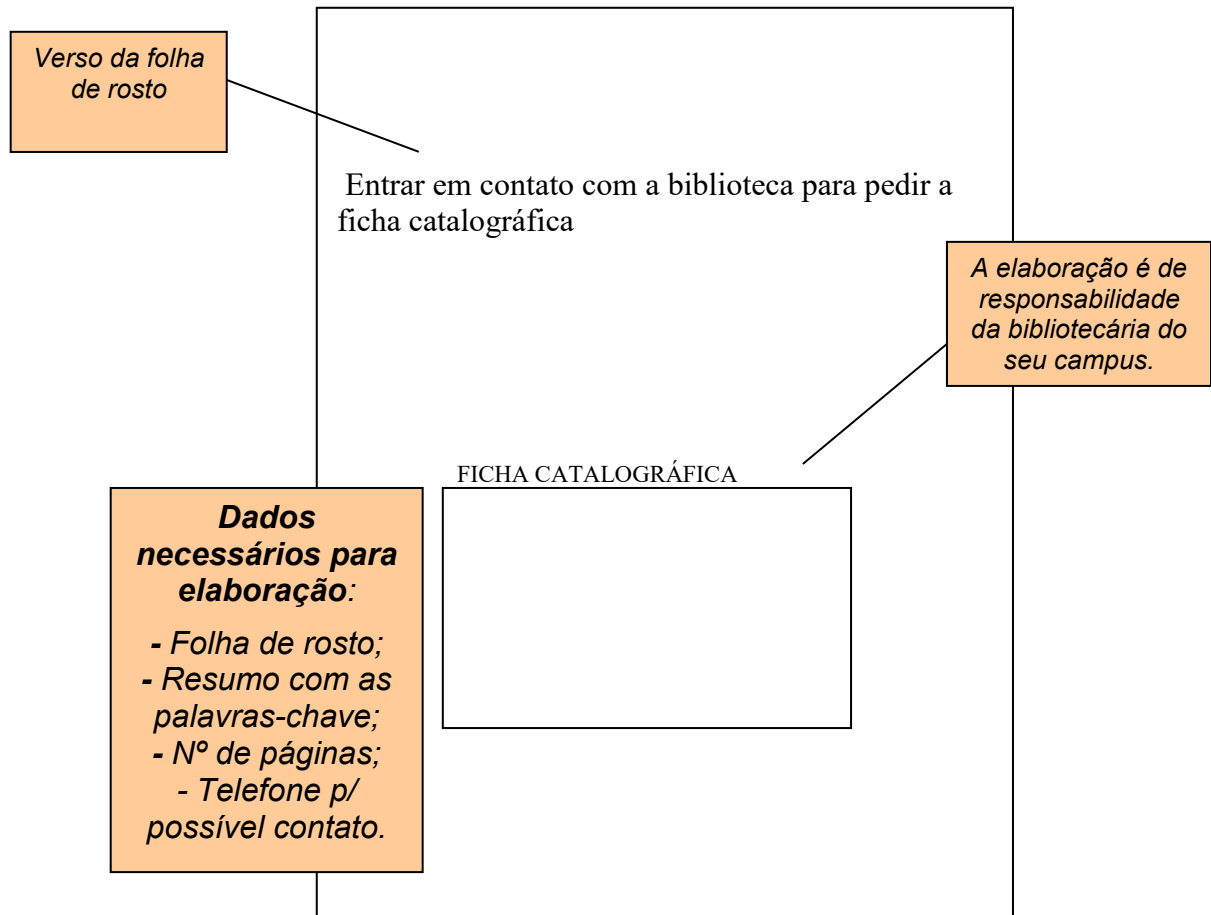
Verso da folha de rosto

Entrar em contato com a biblioteca para pedir a ficha catalográfica

A elaboração é de responsabilidade da bibliotecária do seu campus.

FICHA CATALOGRÁFICA

Dados necessários para elaboração:

- Folha de rosto;
- Resumo com as palavras-chave;
- Nº de páginas;
- Telefone p/ possível contato.